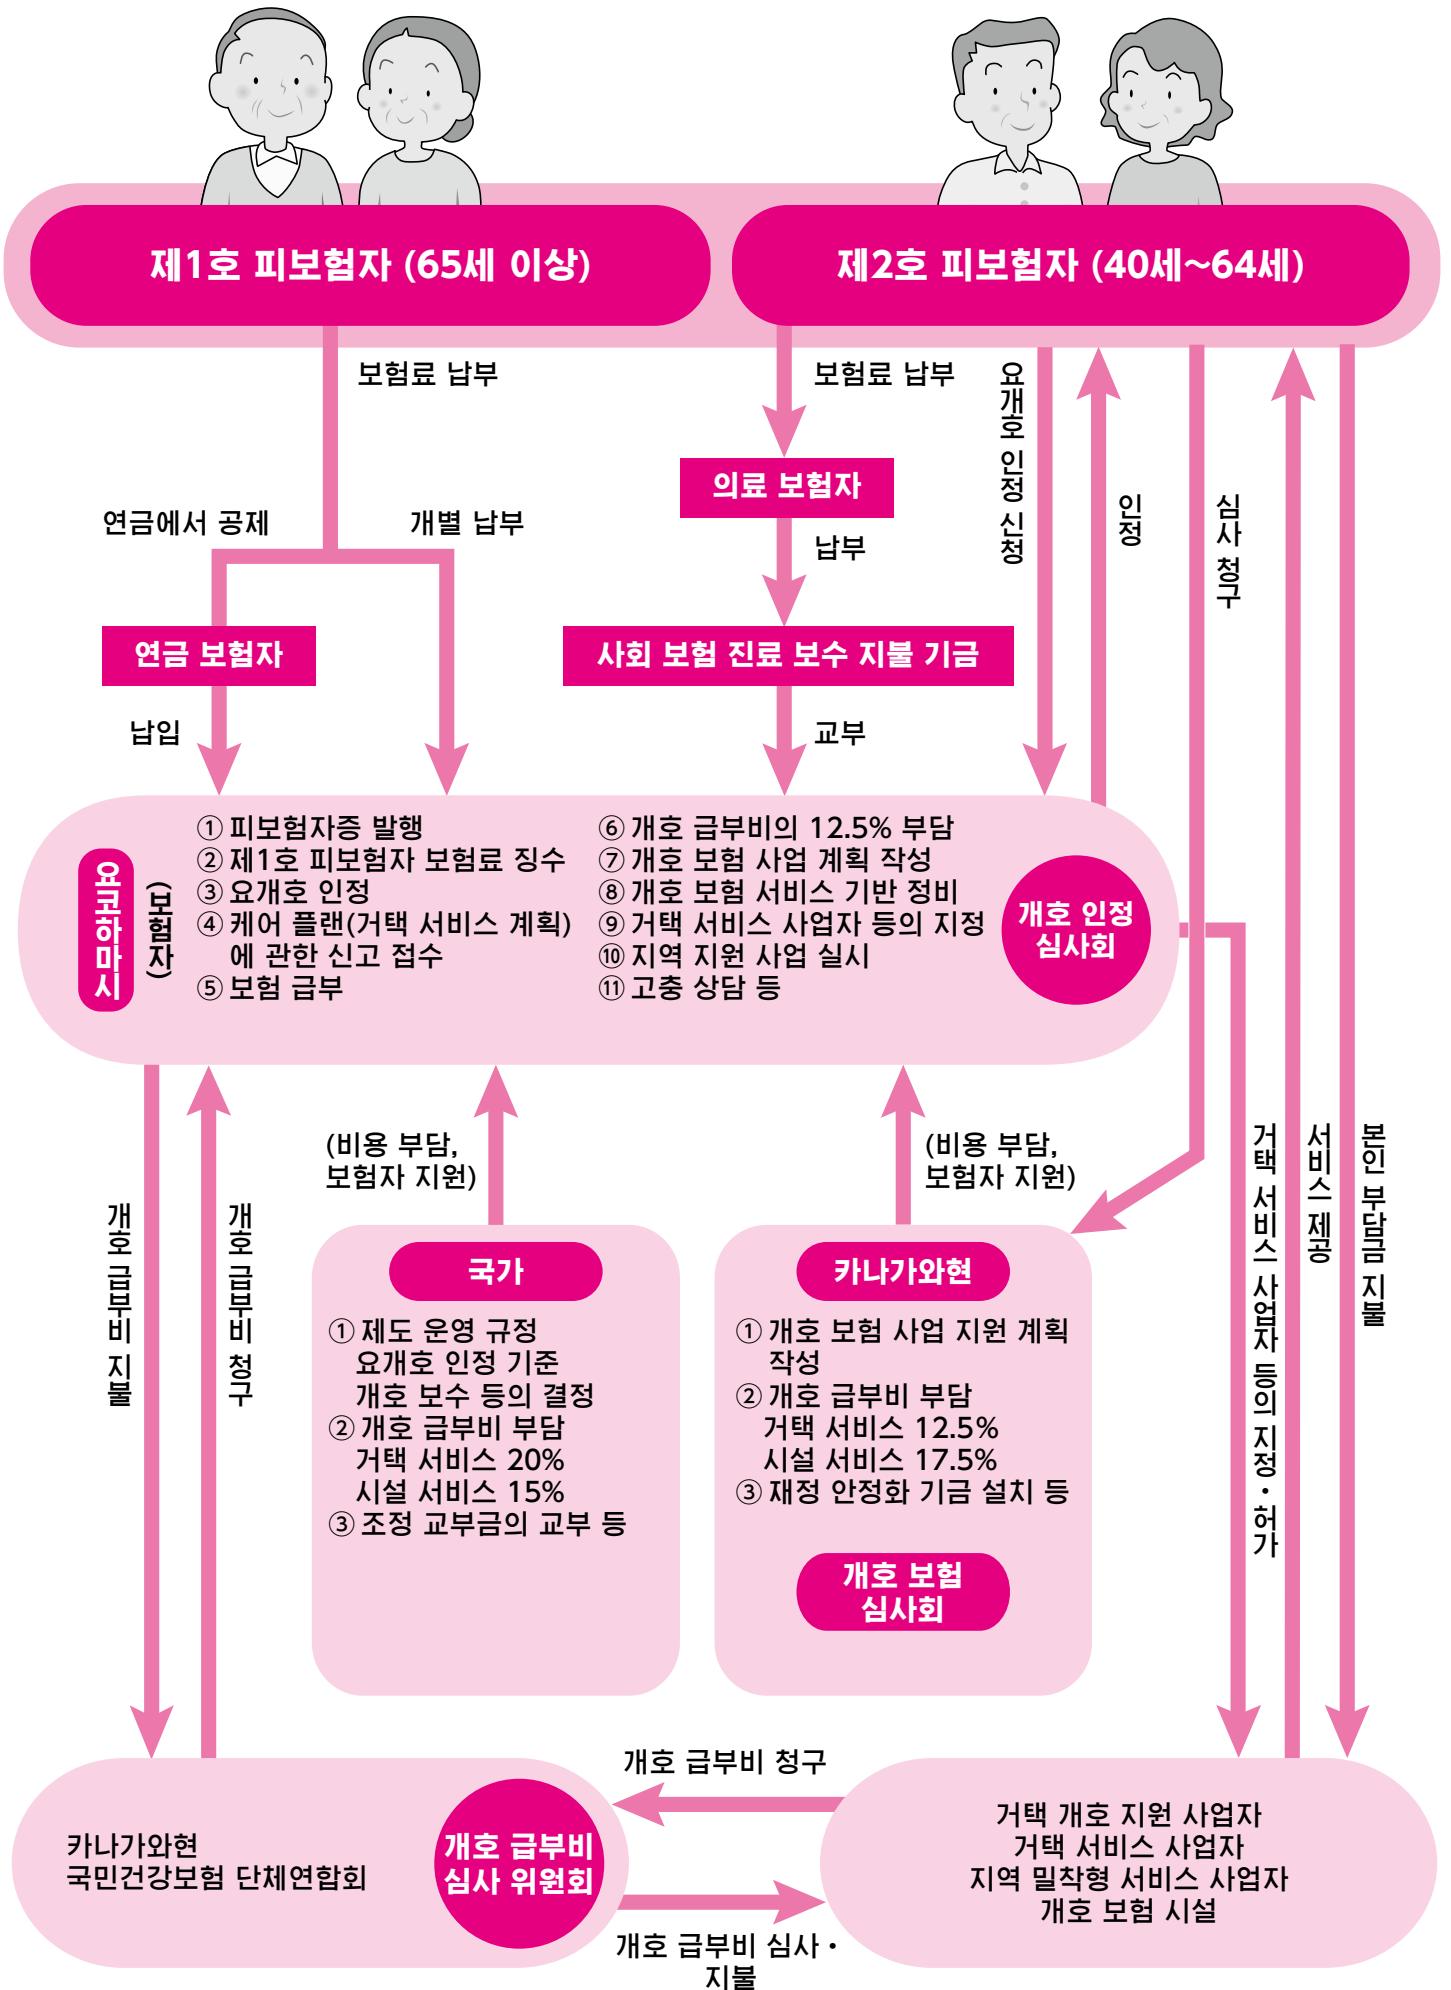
제1호 피보험자 (65세 이상)

제2호 피보험자 (40세~64세)

보험료 납부

연금에서 공제

개별 납부

연금 보험자

납입

보험료 납부

의료 보험자

납부

사회 보험 진료 보수 지불 기금

교부

요개호 인정 신청

인정

심사 청구

요코하마시 (보험자)

① 피보험자증 발행
② 제1호 피보험자 보험료 징수
③ 요개호 인정
④ 케어 플랜(거택 서비스 계획) 에 관한 신고 접수
⑤ 보험 급부

⑥ 개호 급부비의 12.5% 부담
⑦ 개호 보험 사업 계획 작성
⑧ 개호 보험 서비스 기반 정비
⑨ 거택 서비스 사업자 등의 지정
⑩ 지역 지원 사업 실시
⑪ 고충 상담 등

개호 인정 심사회

개호 급부비 지불

개호 급부비 청구

(비용 부담, 보험자 지원)

국가

① 제도 운영 규정
요개호 인정 기준
개호 보수 등의 결정
② 개호 급부비 부담
거택 서비스 20%
시설 서비스 15%
③ 조정 교부금의 교부 등

(비용 부담, 보험자 지원)

카나가와현

① 개호 보험 사업 지원 계획 작성
② 개호 급부비 부담
거택 서비스 12.5%
시설 서비스 17.5%
③ 재정 안정화 기금 설치 등

개호 보험 심사회

거택 서비스 사업자 등의 지정・허가

서비스 제공

본인 부담금 지불

개호 급부비 청구

카나가와현
국민건강보험 단체연합회

개호 급부비 심사 위원회

개호 급부비 심사・지불

거택 개호 지원 사업자
거택 서비스 사업자
지역 밀착형 서비스 사업자
개호 보험 시설